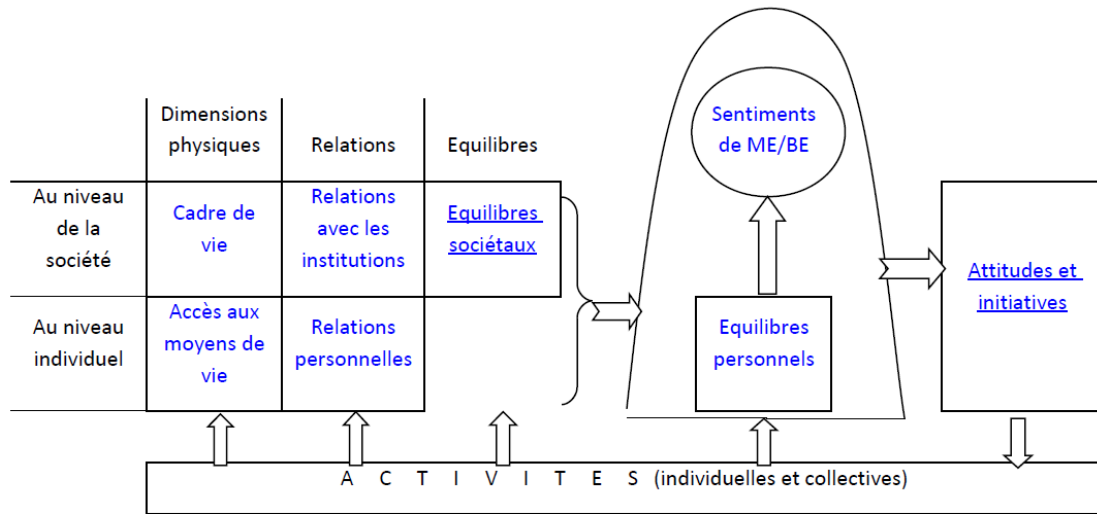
| | Dimensions physiques | Relations | Equilibres |
|---|---|---|---|
| Au niveau de la société | Cadre de vie | Relations avec les institutions | Equilibres sociétaux |
| Au niveau individuel | Accès aux moyens de vie | Relations personnelles | |

Sentiments de ME/BE

Equilibres personnels

Attitudes et initiatives

A C T I V I T E S (individuelles et collectives)